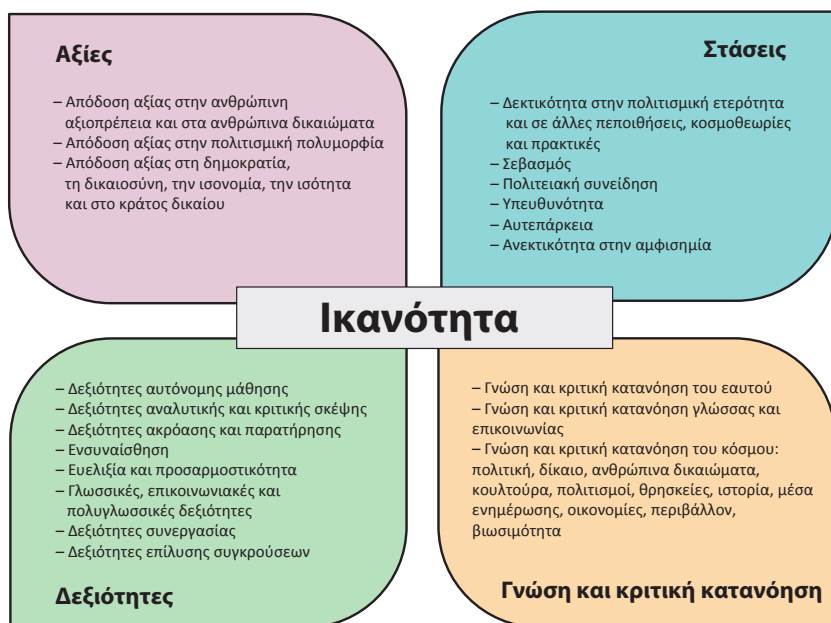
Αξίες

– Απόδοση αξίας στην ανθρώπινη αξιοπρέπεια και στα ανθρώπινα δικαιώματα
– Απόδοση αξίας στην πολιτισμική πολυμορφία
– Απόδοση αξίας στη δημοκρατία, τη δικαιοσύνη, την ισονομία, την ισότητα και στο κράτος δικαίου

Στάσεις

– Δεκτικότητα στην πολιτισμική ετερότητα και σε άλλες πεποιθήσεις, κοσμοθεωρίες και πρακτικές
– Σεβασμός
– Πολιτειακή συνείδηση
– Υπευθυνότητα
– Αυτεπάρκεια
– Ανεκτικότητα στην αμφισημία

Ικανότητα

– Δεξιότητες αυτόνομης μάθησης
– Δεξιότητες αναλυτικής και κριτικής σκέψης
– Δεξιότητες ακρόασης και παρατήρησης
– Ενσυναίσθηση
– Ευελιξία και προσαρμοστικότητα
– Γλωσσικές, επικοινωνιακές και πολυγλωσσικές δεξιότητες
– Δεξιότητες συνεργασίας
– Δεξιότητες επίλυσης συγκρούσεων

Δεξιότητες

– Γνώση και κριτική κατανόηση του εαυτού
– Γνώση και κριτική κατανόηση γλώσσας και επικοινωνίας
– Γνώση και κριτική κατανόηση του κόσμου: πολιτική, δίκαιο, ανθρώπινα δικαιώματα, κουλτούρα, πολιτισμοί, θρησκείες, ιστορία, μέσα ενημέρωσης, οικονομίες, περιβάλλον, βιωσιμότητα

Γνώση και κριτική κατανόηση